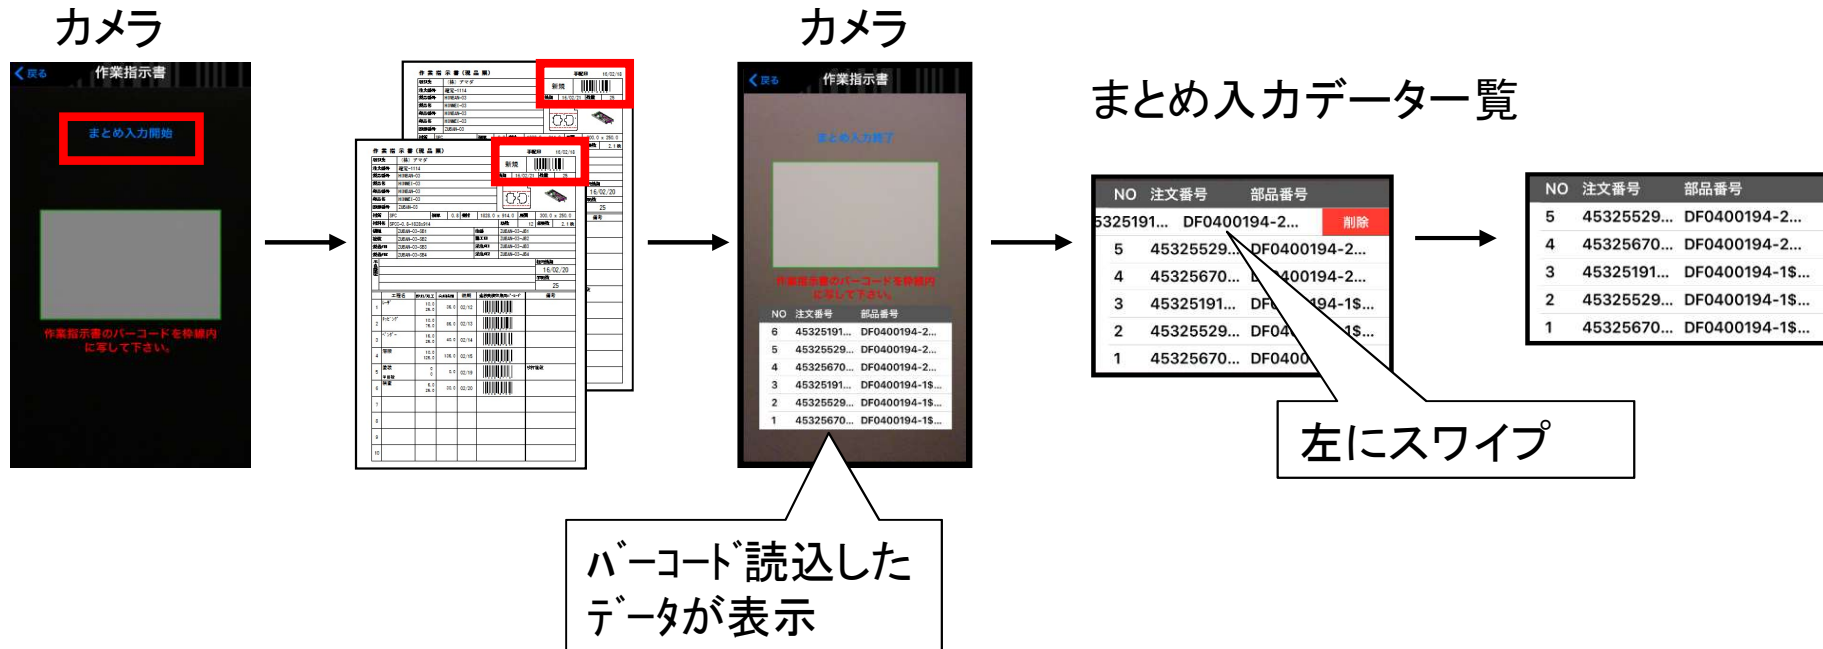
カメラ

戻る 作業指示書

まとめ入力開始

作業指示書のバーコードを枠線内に写して下さい。

作業指示書

新規

カメラ

戻る 作業指示書

まとめ入力終了

作業指示書のバーコードを枠線内に写して下さい。

| NO | 注文番号 | 部品番号 |
|---|---|---|
| 6 | 45325191... | DF0400194-2... |
| 5 | 45325529... | DF0400194-2... |
| 4 | 45325670... | DF0400194-2... |
| 3 | 45325191... | DF0400194-1$... |
| 2 | 45325529... | DF0400194-1$... |
| 1 | 45325670... | DF0400194-1$... |

バーコード読込したデータが表示

まとめ入力データ一覧

| NO | 注文番号 | 部品番号 |
|---|---|---|
| | 5325191... | DF0400194-2... 削除 |
| 5 | 45325529... | DF0400194-2... |
| 4 | 45325670... | D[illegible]400194-2... |
| 3 | 45325191... | DF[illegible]194-1$... |
| 2 | 45325529... | DF04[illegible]1$... |
| 1 | 45325670... | DF0400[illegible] |

左にスワイプ

| NO | 注文番号 | 部品番号 |
|---|---|---|
| 5 | 45325529... | DF0400194-2... |
| 4 | 45325670... | DF0400194-2... |
| 3 | 45325191... | DF0400194-1$... |
| 2 | 45325529... | DF0400194-1$... |
| 1 | 45325670... | DF0400194-1$... |